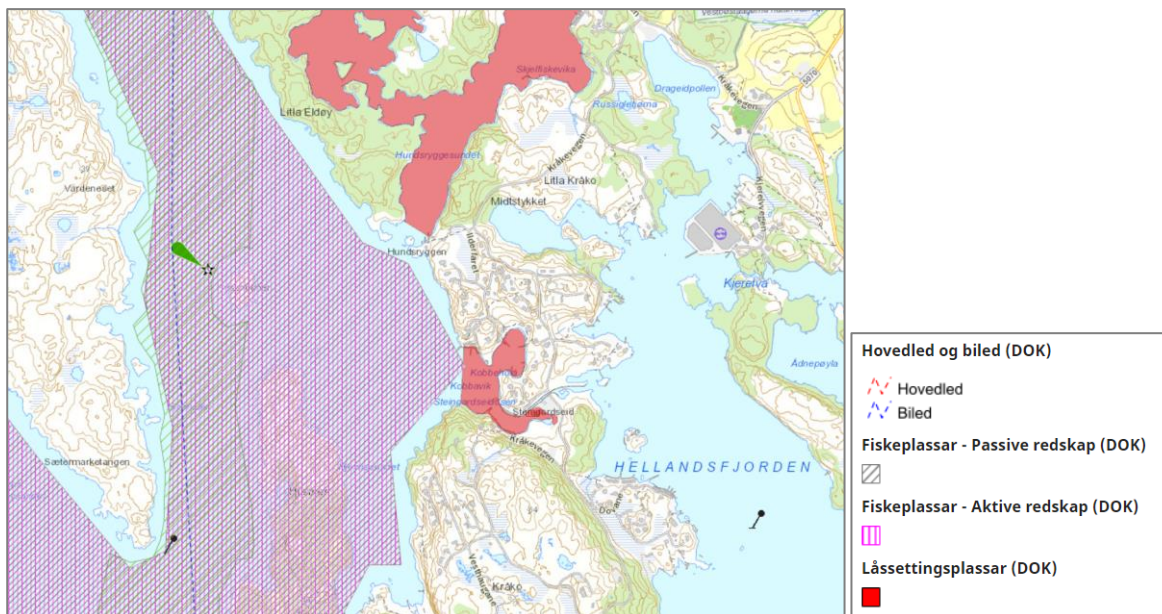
Litla Eldøy
Skjelfiskevika
Drageidpollen
Russiglestøna
Hundsryggesundet
Kråkevegen
Litla Kråko
Midtstykket
Vardeneset
Hundsryggen
Kjerelva
Ådnepøyla
Kobbevika
Kobbavik
Steingardsskiftet
Steingardseid
Kråkevegen
HELLANDSFJORDEN
Sætermarketangen
Kråko

Hovedled og biled (DOK)
Hovedled
Biled
Fiskeplassar - Passive redskap (DOK)
Fiskeplassar - Aktive redskap (DOK)
Låssettingsplassar (DOK)